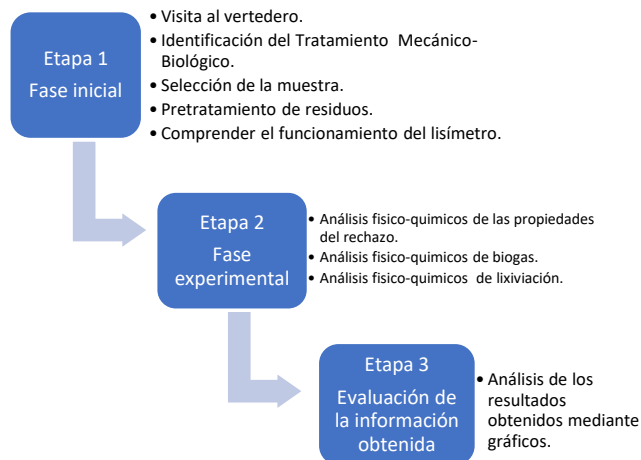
Etapa 1
Fase inicial

• Visita al vertedero.
• Identificación del Tratamiento Mecánico-Biológico.
• Selección de la muestra.
• Pretratamiento de residuos.
• Comprender el funcionamiento del lisímetro.

Etapa 2
Fase experimental

• Análisis fisico-quimicos de las propiedades del rechazo.
• Análisis fisico-quimicos de biogas.
• Análisis fisico-quimicos de lixiviación.

Etapa 3
Evaluación de la información obtenida

• Análisis de los resultados obtenidos mediante gráficos.